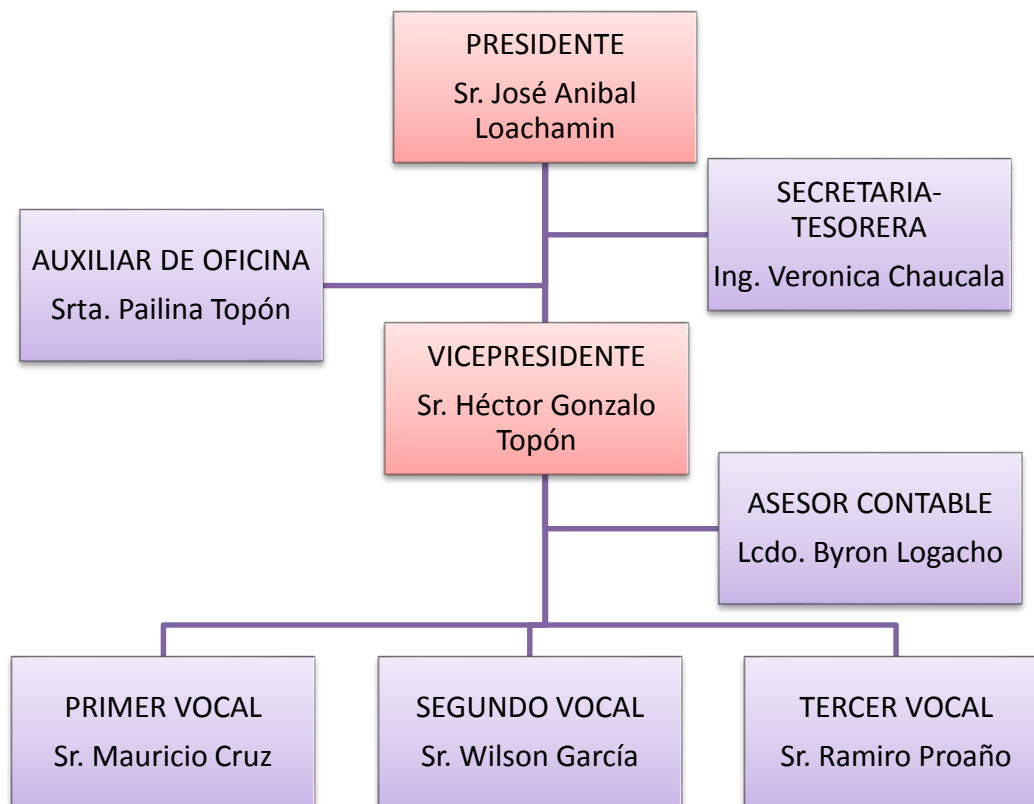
PRESIDENTE
Sr. José Anibal Loachamin

AUXILIAR DE OFICINA
Srta. Pailina Topón

SECRETARIA-TESORERA
Ing. Veronica Chaucala

VICEPRESIDENTE
Sr. Héctor Gonzalo Topón

ASESOR CONTABLE
Lcdo. Byron Logacho

PRIMER VOCAL
Sr. Mauricio Cruz

SEGUNDO VOCAL
Sr. Wilson García

TERCER VOCAL
Sr. Ramiro Proaño